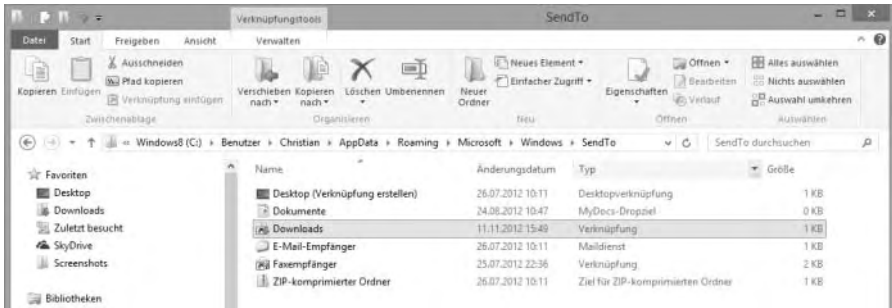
Verknüpfungstools SendTo

Datei Start Freigeben Ansicht Verwalten

Kopieren Einfügen Ausschneiden Pfad kopieren Verknüpfung einfügen Zwischenablage

Verschieben nach Kopieren nach Löschen Umbenennen Organisieren

Neuer Ordner Neues Element Einfacher Zugriff Neu

Eigenschaften Öffnen Bearbeiten Verlauf Öffnen

Alles auswählen Nichts auswählen Auswahl umkehren Auswählen

« Windows8 (C:) › Benutzer › Christian › AppData › Roaming › Microsoft › Windows › SendTo

SendTo durchsuchen

Favoriten
Desktop
Downloads
Zuletzt besucht
SkyDrive
Screenshots

Bibliotheken

| Name | Änderungsdatum | Typ | Größe |
|---|---|---|---|
| Desktop (Verknüpfung erstellen) | 26.07.2012 10:11 | Desktopverknüpfung | 1 KB |
| Dokumente | 24.08.2012 10:47 | MyDocs-Dropziel | 0 KB |
| Downloads | 11.11.2012 15:49 | Verknüpfung | 1 KB |
| E-Mail-Empfänger | 26.07.2012 10:11 | Maildienst | 1 KB |
| Faxempfänger | 25.07.2012 22:36 | Verknüpfung | 2 KB |
| ZIP-komprimierter Ordner | 26.07.2012 10:11 | Ziel für ZIP-komprimierten Ordner | 1 KB |